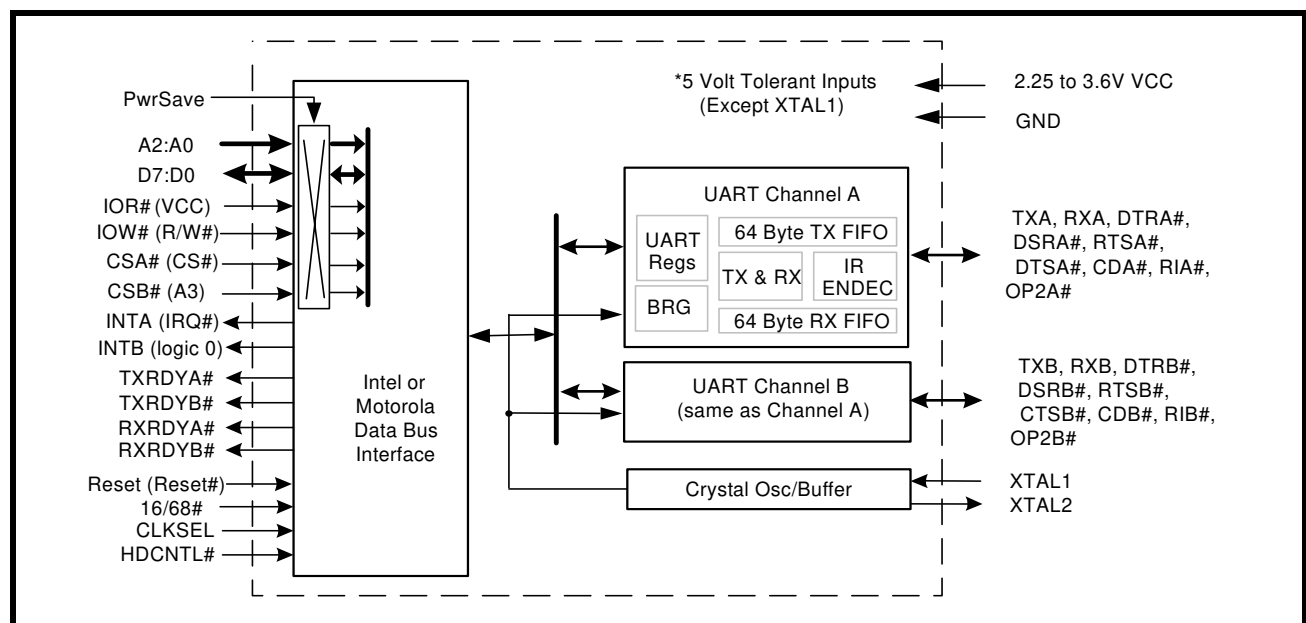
PwrSave
A2:A0
D7:D0
IOR# (VCC)
IOW# (R/W#)
CSA# (CS#)
CSB# (A3)
INTA (IRQ#)
INTB (logic 0)
TXRDYA#
TXRDYB#
RXRDYA#
RXRDYB#
Reset (Reset#)
16/68#
CLKSEL
HDCNTL#

Intel or Motorola Data Bus Interface

*5 Volt Tolerant Inputs (Except XTAL1)

2.25 to 3.6V VCC
GND

UART Channel A
UART Regs
BRG
64 Byte TX FIFO
TX & RX
IR ENDEC
64 Byte RX FIFO

TXA, RXA, DTRA#, DSRA#, RTSA#, DTSA#, CDA#, RIA#, OP2A#

UART Channel B (same as Channel A)

TXB, RXB, DTRB#, DSRB#, RTSB#, CTSB#, CDB#, RIB#, OP2B#

Crystal Osc/Buffer

XTAL1
XTAL2